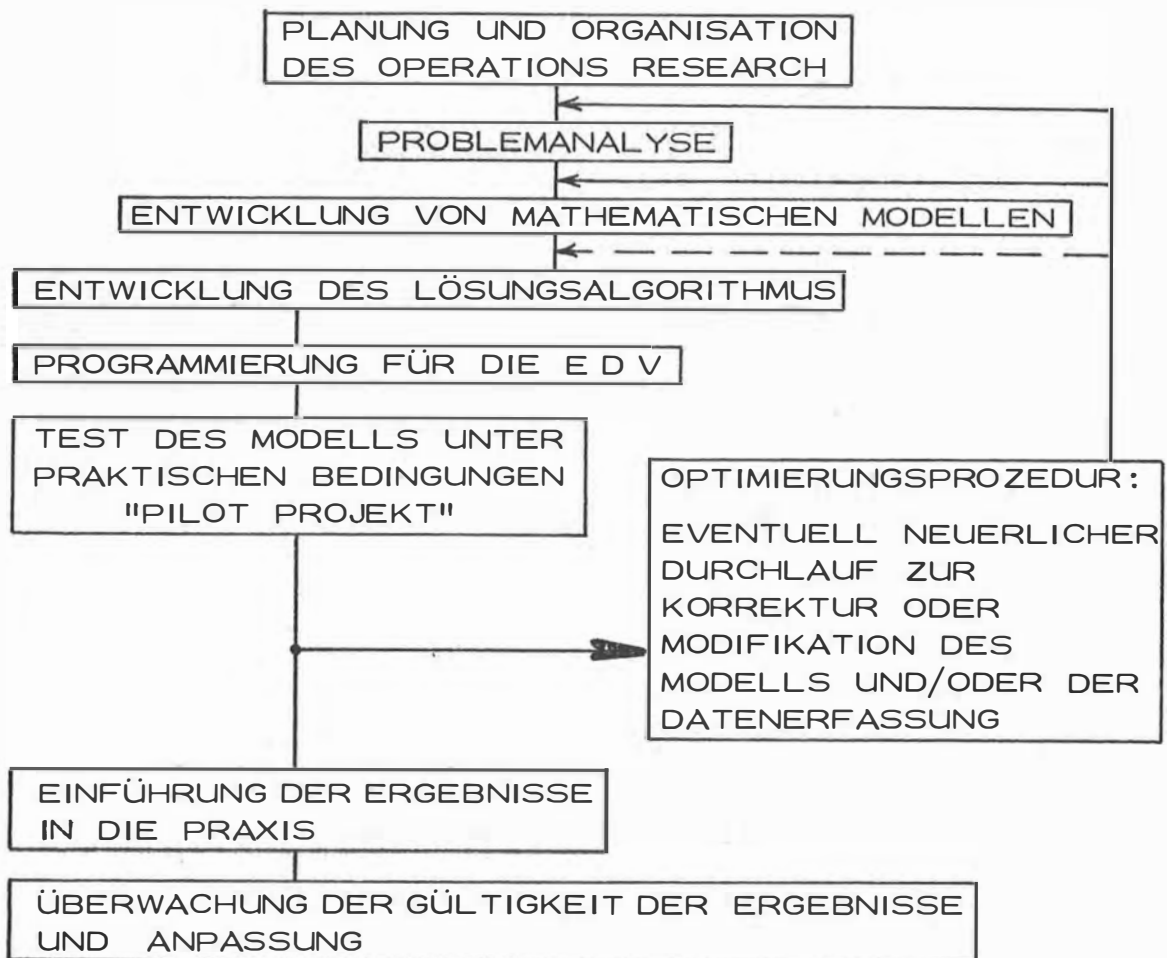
PLANUNG UND ORGANISATION DES OPERATIONS RESEARCH

PROBLEMANALYSE

ENTWICKLUNG VON MATHEMATISCHEN MODELLEN

ENTWICKLUNG DES LÖSUNGSALGORITHMUS

PROGRAMMIERUNG FÜR DIE E D V

TEST DES MODELLS UNTER PRAKTISCHEN BEDINGUNGEN "PILOT PROJEKT"

OPTIMIERUNGSPROZEDUR:

EVENTUELL NEUERLICHER DURCHLAUF ZUR KORREKTUR ODER MODIFIKATION DES MODELLS UND/ODER DER DATENERFASSUNG

EINFÜHRUNG DER ERGEBNISSE IN DIE PRAXIS

ÜBERWACHUNG DER GÜLTIGKEIT DER ERGEBNISSE UND ANPASSUNG